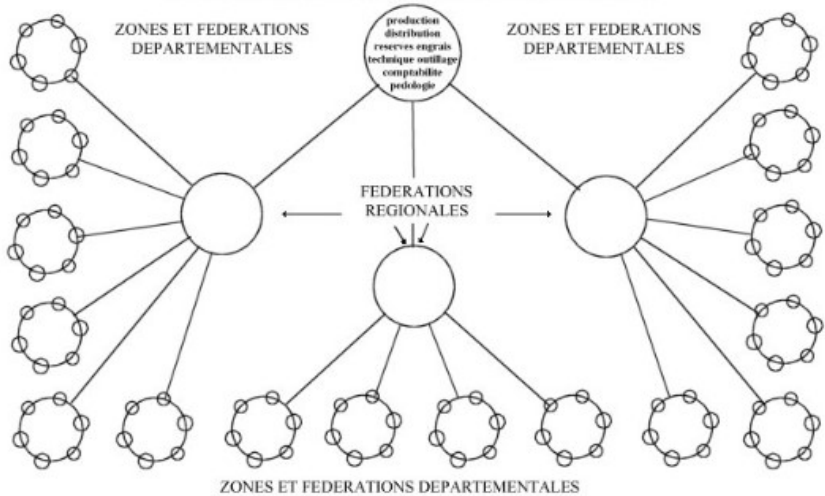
ZONES ET FEDERATIONS DEPARTEMENTALES

production distribution reserves engrais technique outillage comptabilite pedologie

ZONES ET FEDERATIONS DEPARTEMENTALES

FEDERATIONS REGIONALES

ZONES ET FEDERATIONS DEPARTEMENTALES